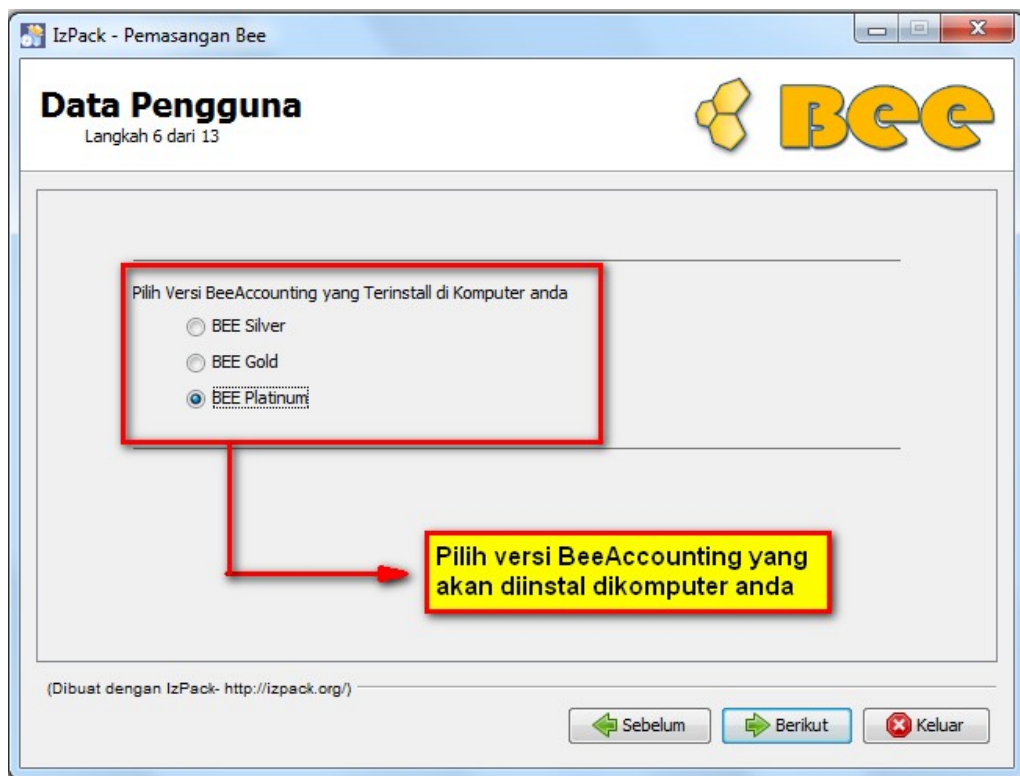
IzPack - Pemasangan Bee

Data Pengguna
Langkah 6 dari 13

Bee

Pilih Versi BeeAccounting yang Terinstall di Komputer anda
BEE Silver
BEE Gold
BEE Platinum

Pilih versi BeeAccounting yang akan diinstal dikomputer anda

(Dibuat dengan IzPack- http://izpack.org/)

Sebelum
Berikut
Keluar